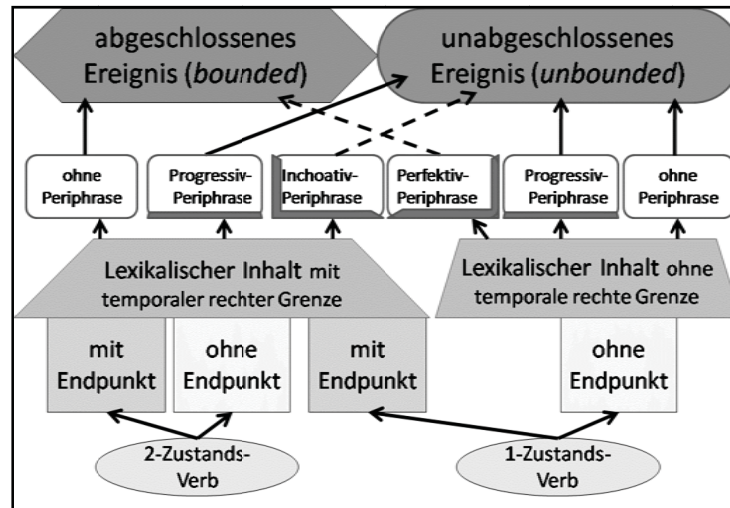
abgeschlossenes Ereignis (*bounded*)

unabgeschlossenes Ereignis (*unbounded*)

ohne Periphrase

Progressiv-Periphrase

Inchoativ-Periphrase

Perfektiv-Periphrase

Progressiv-Periphrase

ohne Periphrase

Lexikalischer Inhalt mit temporaler rechter Grenze

Lexikalischer Inhalt ohne temporale rechte Grenze

mit Endpunkt

ohne Endpunkt

mit Endpunkt

ohne Endpunkt

2-Zustands-Verb

1-Zustands-Verb